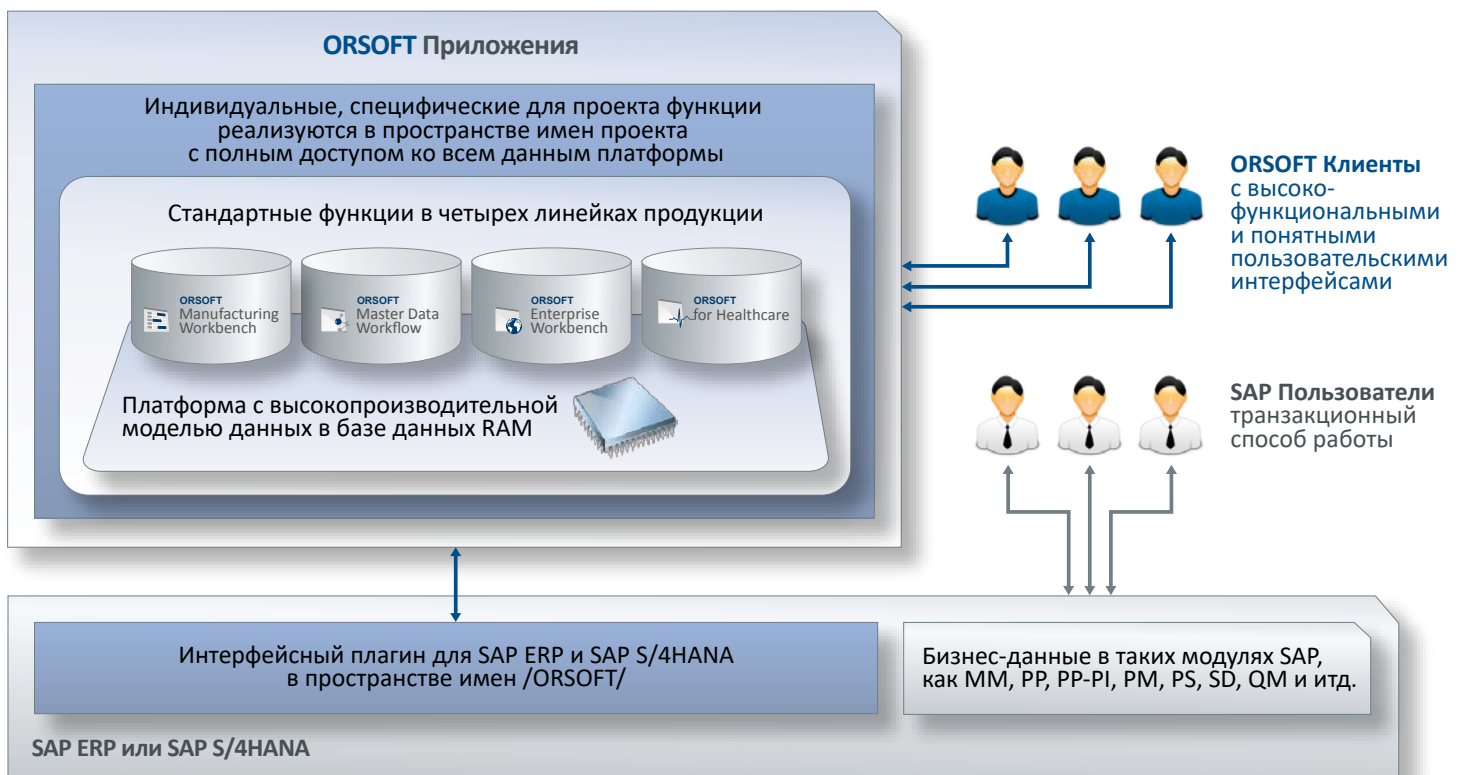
ORSOFT Приложения

Индивидуальные, специфические для проекта функции реализуются в пространстве имен проекта с полным доступом ко всем данным платформы

Стандартные функции в четырех линейках продукции

ORSOFT Manufacturing Workbench

ORSOFT Master Data Workflow

ORSOFT Enterprise Workbench

ORSOFT for Healthcare

Платформа с высокопроизводительной моделью данных в базе данных RAM

ORSOFT Клиенты с высоко-функциональными и понятными пользовательскими интерфейсами

SAP Пользователи транзакционный способ работы

Интерфейсный плагин для SAP ERP и SAP S/4HANA в пространстве имен /ORSOFT/

Бизнес-данные в таких модулях SAP, как MM, PP, PP-PI, PM, PS, SD, QM и итд.

SAP ERP или SAP S/4HANA